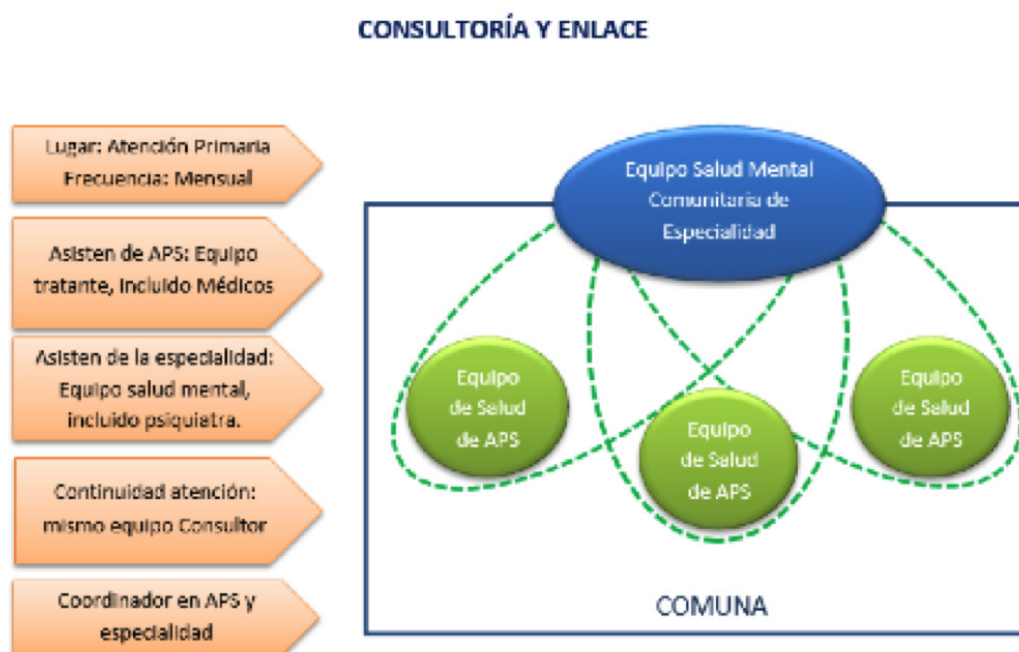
CONSULTORÍA Y ENLACE

Lugar: Atención Primaria
Frecuencia: Mensual

Asisten de APS: Equipo tratante, Incluido Médicos

Asisten de la especialidad: Equipo salud mental, incluido psiquiatra.

Continuidad atención: mismo equipo Consultor

Coordinador en APS y especialidad

Equipo Salud Mental Comunitaria de Especialidad

Equipo de Salud de APS

Equipo de Salud de APS

Equipo de Salud de APS

COMUNA